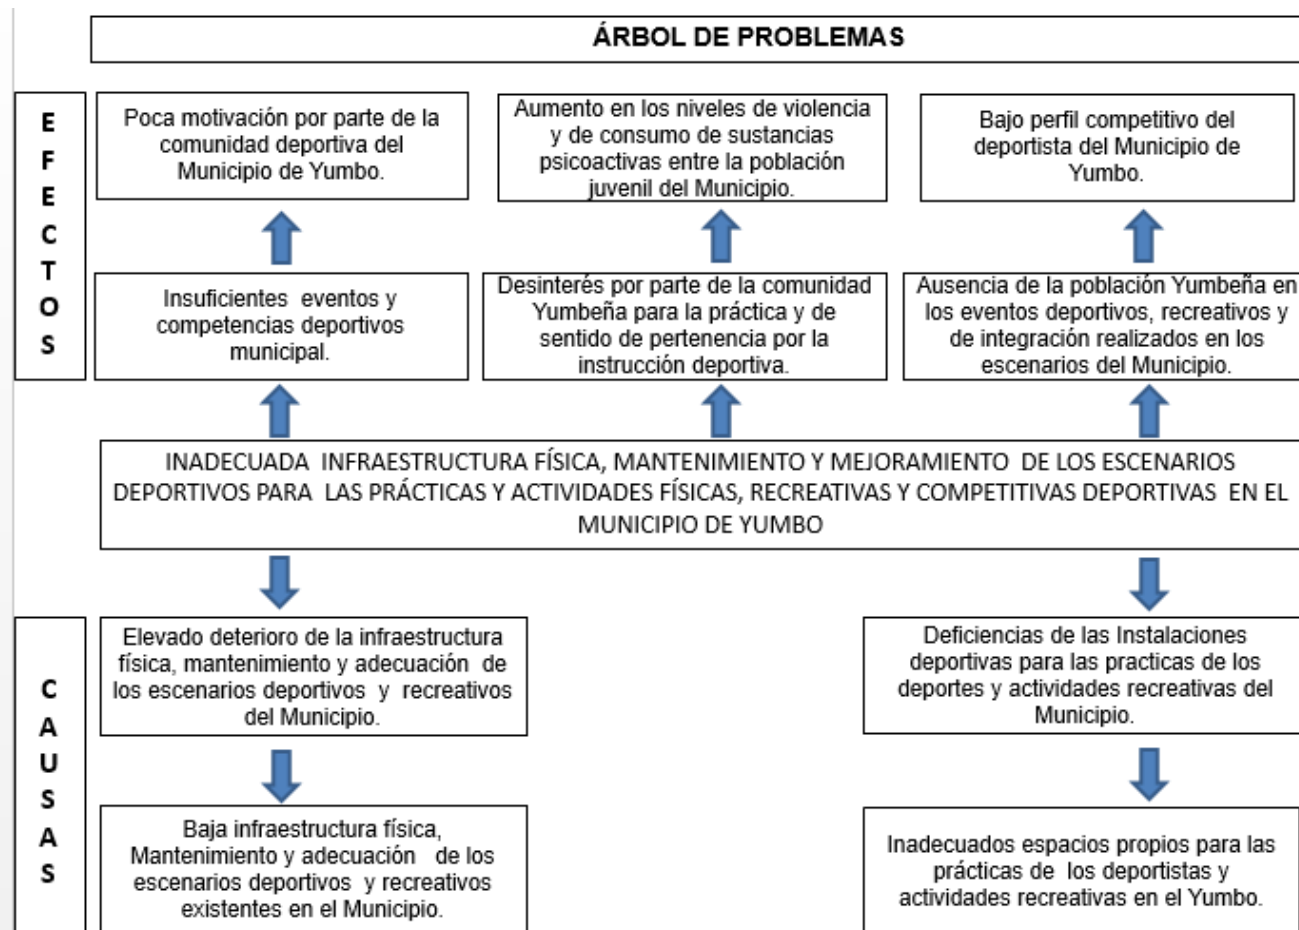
ÁRBOL DE PROBLEMAS

EFECTOS

Poca motivación por parte de la comunidad deportiva del Municipio de Yumbo.

Aumento en los niveles de violencia y de consumo de sustancias psicoactivas entre la población juvenil del Municipio.

Bajo perfil competitivo del deportista del Municipio de Yumbo.

Insuficientes eventos y competencias deportivos municipal.

Desinterés por parte de la comunidad Yumbeña para la práctica y de sentido de pertenencia por la instrucción deportiva.

Ausencia de la población Yumbeña en los eventos deportivos, recreativos y de integración realizados en los escenarios del Municipio.

INADECUADA INFRAESTRUCTURA FÍSICA, MANTENIMIENTO Y MEJORAMIENTO DE LOS ESCENARIOS DEPORTIVOS PARA LAS PRÁCTICAS Y ACTIVIDADES FÍSICAS, RECREATIVAS Y COMPETITIVAS DEPORTIVAS EN EL MUNICIPIO DE YUMBO

CAUSAS

Elevado deterioro de la infraestructura física, mantenimiento y adecuación de los escenarios deportivos y recreativos del Municipio.

Deficiencias de las Instalaciones deportivas para las practicas de los deportes y actividades recreativas del Municipio.

Baja infraestructura física, Mantenimiento y adecuación de los escenarios deportivos y recreativos existentes en el Municipio.

Inadecuados espacios propios para las prácticas de los deportistas y actividades recreativas en el Yumbo.